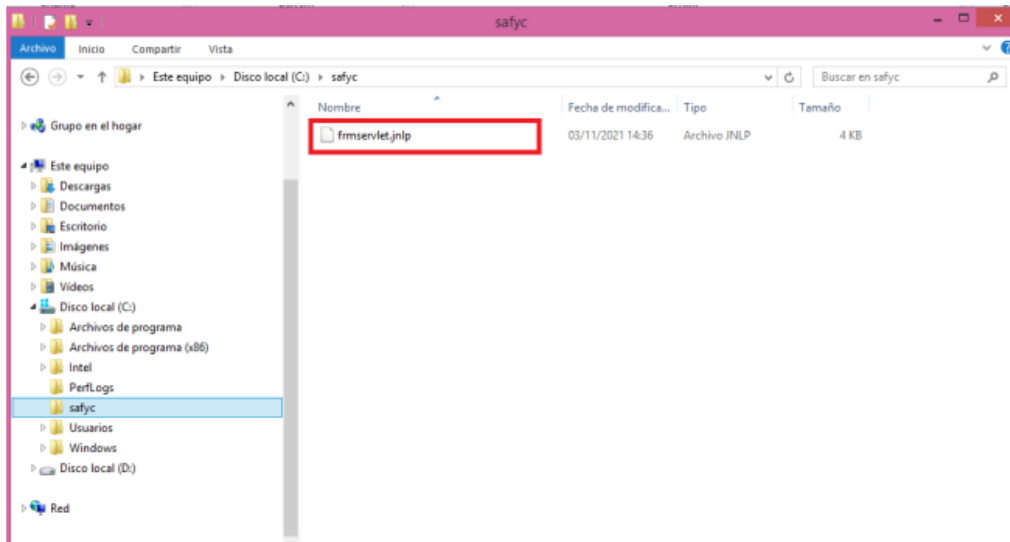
safyc

Archivo Inicio Compartir Vista

Este equipo ▸ Disco local (C:) ▸ safyc

Buscar en safyc

Grupo en el hogar

Este equipo
Descargas
Documentos
Escritorio
Imágenes
Música
Vídeos
Disco local (C:)
Archivos de programa
Archivos de programa (x86)
Intel
PerfLogs
safyc
Usuarios
Windows
Disco local (D:)

Red

| Nombre | Fecha de modifica... | Tipo | Tamaño |
|---|---|---|---|
| frmservlet.jnlp | 03/11/2021 14:36 | Archivo JNLP | 4 KB |